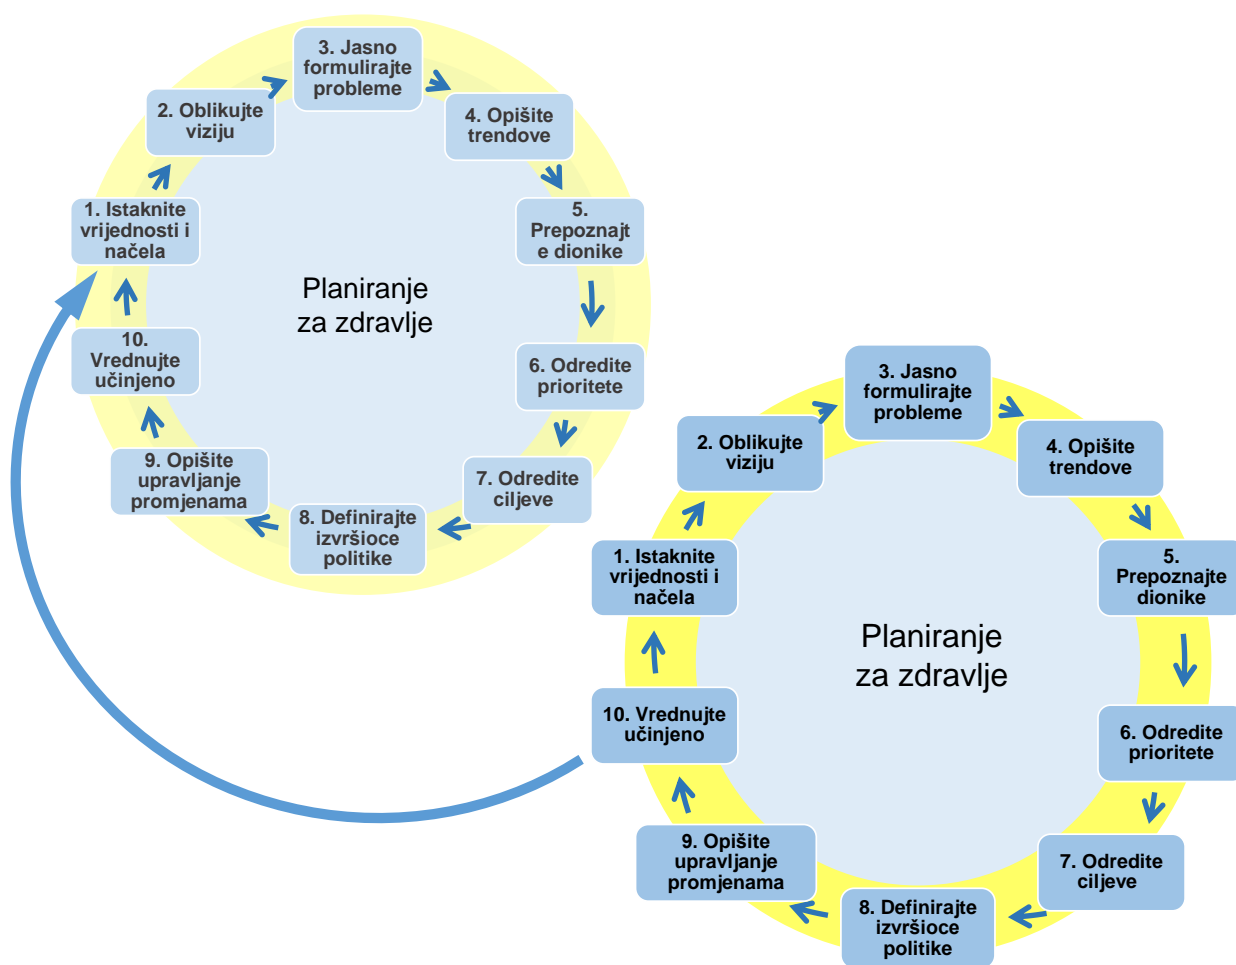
Planiranje za zdravlje

1. Istaknite vrijednosti i načela

2. Oblikujte viziju

3. Jasno formulirajte probleme

4. Opišite trendove

5. Prepoznajte dionike

6. Odredite prioritete

7. Odredite ciljeve

8. Definirajte izvršioce politike

9. Opišite upravljanje promjenama

10. Vrednujte učinjeno

Planiranje za zdravlje

1. Istaknite vrijednosti i načela

2. Oblikujte viziju

3. Jasno formulirajte probleme

4. Opišite trendove

5. Prepoznajte dionike

6. Odredite prioritete

7. Odredite ciljeve

8. Definirajte izvršioce politike

9. Opišite upravljanje promjenama

10. Vrednujte učinjeno